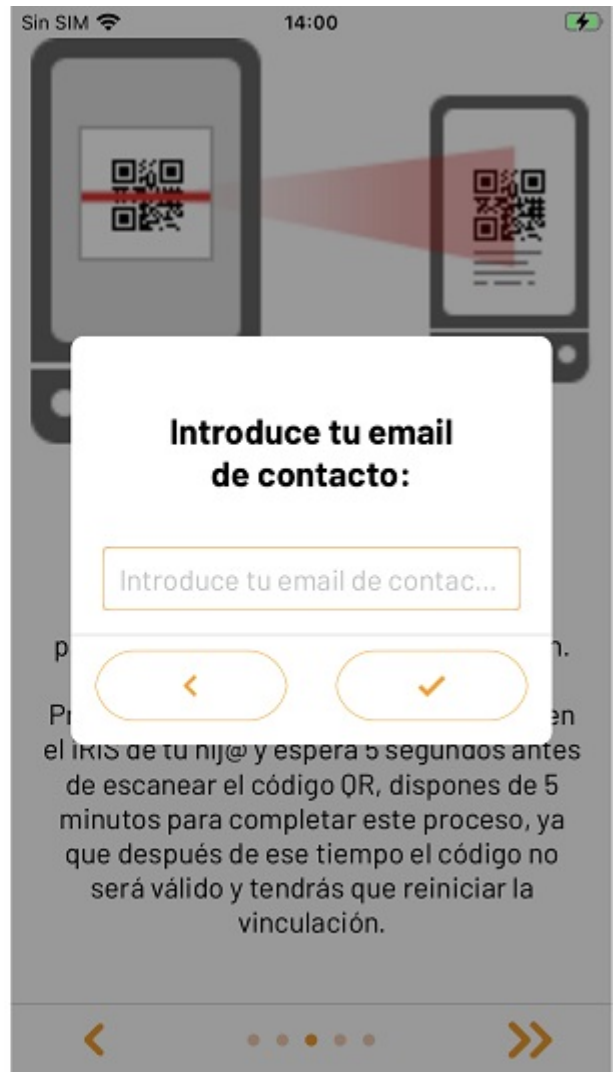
Sin SIM 14:00

Introduce tu email de contacto:

Introduce tu email de contac...

<

p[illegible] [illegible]n.

Pr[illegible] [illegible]en el IRIS de tu hij@ y espera 5 segundos antes de escanear el código QR, dispones de 5 minutos para completar este proceso, ya que después de ese tiempo el código no será válido y tendrás que reiniciar la vinculación.

<

>>